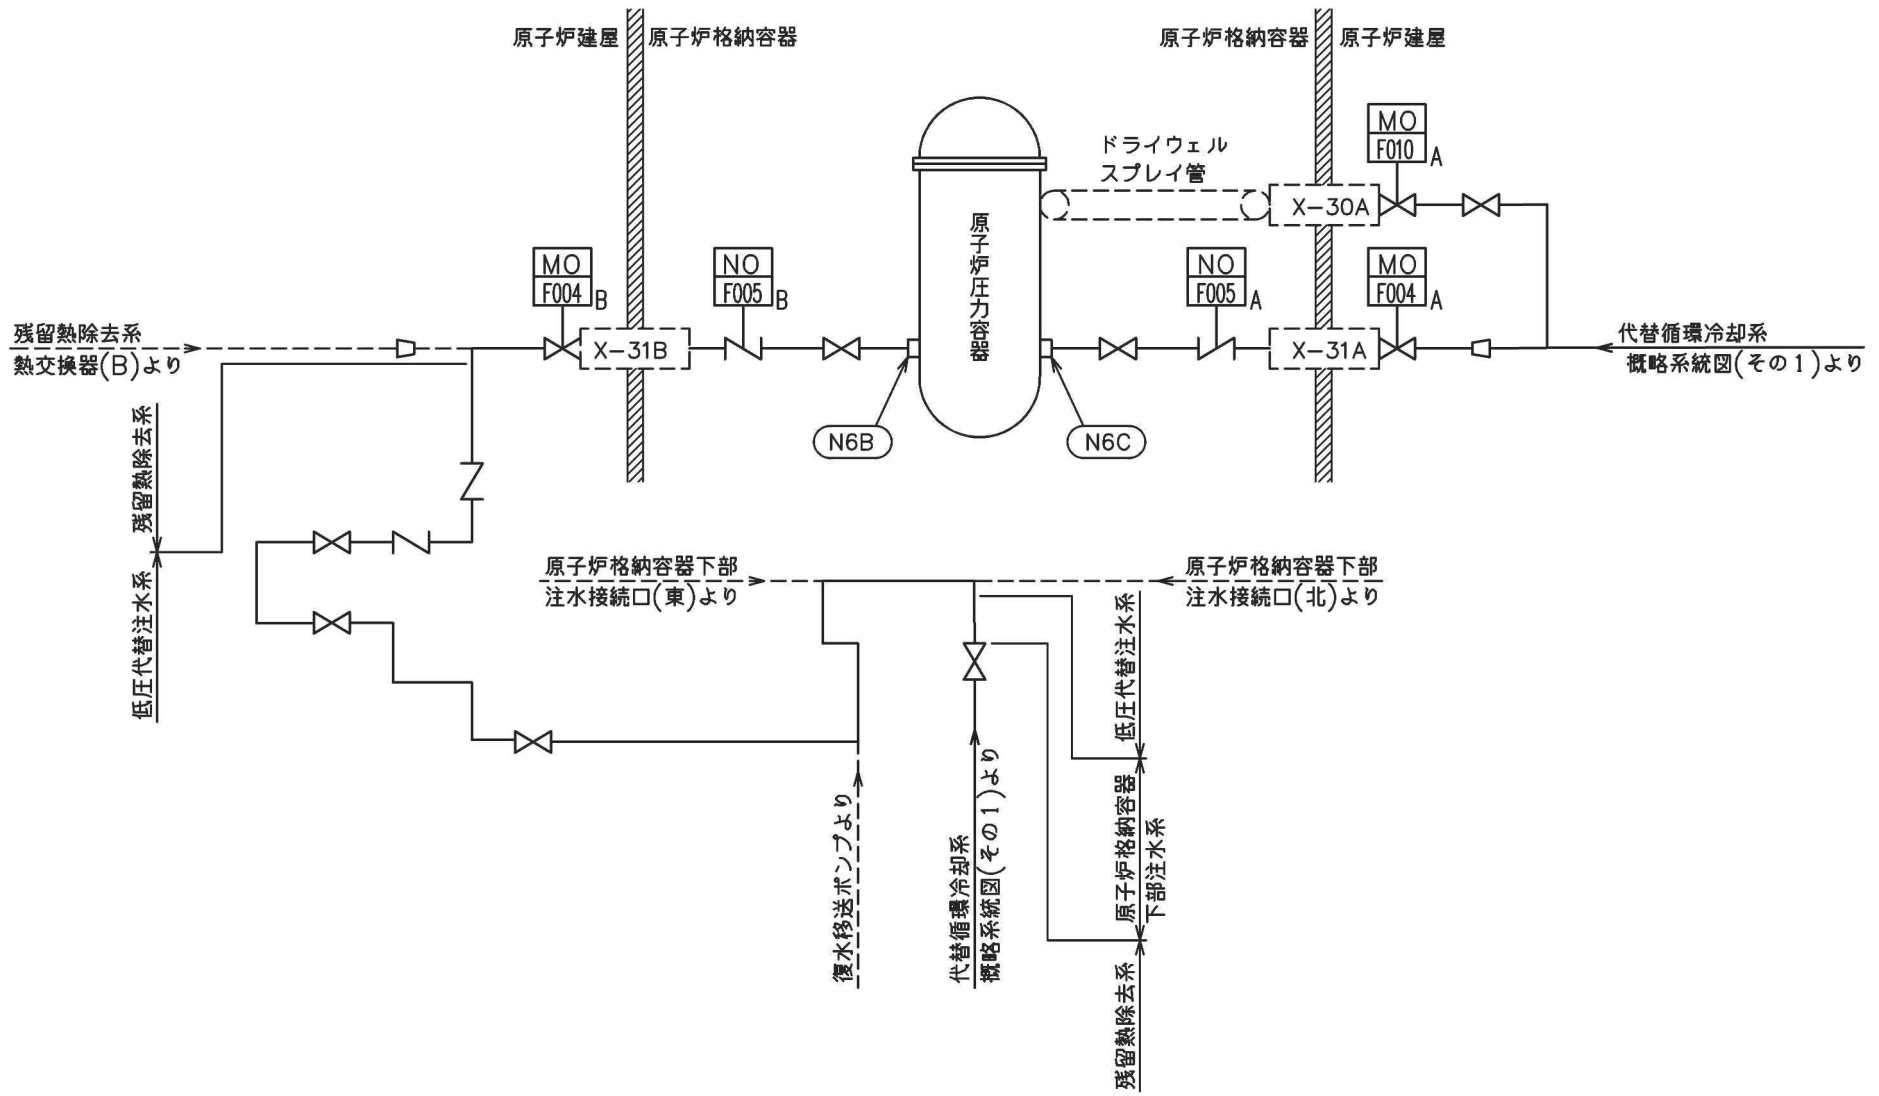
原子炉建屋
原子炉格納容器

原子炉格納容器
原子炉建屋

ドライウェル
スプレイ管

MO
F010 A

X−30A

原子炉圧力容器

MO
F004 B

NO
F005 B

NO
F005 A

MO
F004 A

残留熱除去系
熱交換器(B)より

X−31B

X−31A

代替循環冷却系
概略系統図(その1)より

N6B

N6C

残留熱除去系

低圧代替注水系

原子炉格納容器下部
注水接続口(東)より

原子炉格納容器下部
注水接続口(北)より

低圧代替注水系

復水移送ポンプより

代替循環冷却系
概略系統図(その1)より

原子炉格納容器
下部注水系

残留熱除去系